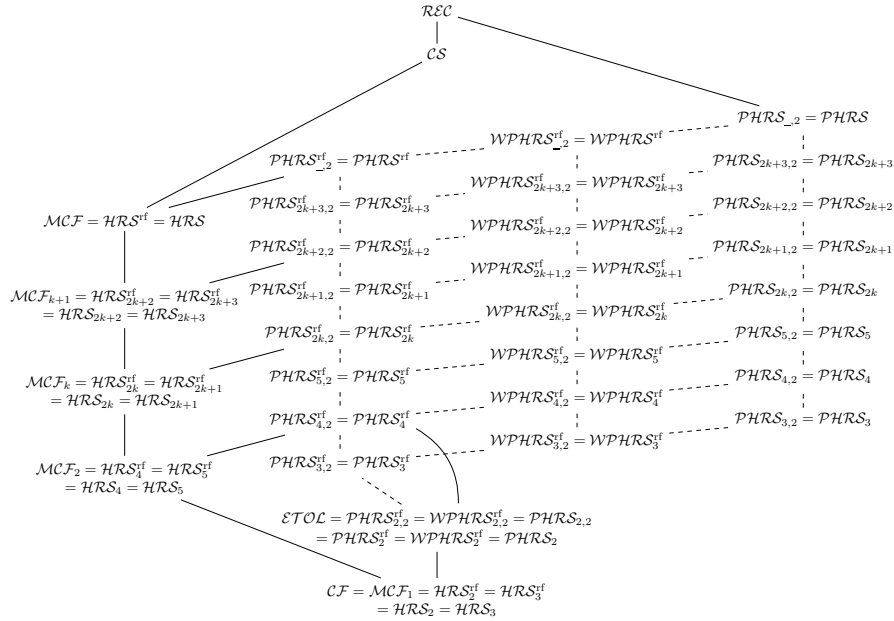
$\mathcal{REC}$

$\mathcal{CS}$

$\mathcal{PHRS}_{\_,2} = \mathcal{PHRS}$

$\mathcal{WPHRS}^{\mathrm{rf}}_{\_,2} = \mathcal{WPHRS}^{\mathrm{rf}}$

$\mathcal{PHRS}^{\mathrm{rf}}_{\_,2} = \mathcal{PHRS}^{\mathrm{rf}}$

$\mathcal{PHRS}_{2k+3,2} = \mathcal{PHRS}_{2k+3}$

$\mathcal{WPHRS}^{\mathrm{rf}}_{2k+3,2} = \mathcal{WPHRS}^{\mathrm{rf}}_{2k+3}$

$\mathcal{PHRS}^{\mathrm{rf}}_{2k+3,2} = \mathcal{PHRS}^{\mathrm{rf}}_{2k+3}$

$\mathcal{PHRS}_{2k+2,2} = \mathcal{PHRS}_{2k+2}$

$\mathcal{MCF} = \mathcal{HRS}^{\mathrm{rf}} = \mathcal{HRS}$

$\mathcal{WPHRS}^{\mathrm{rf}}_{2k+2,2} = \mathcal{WPHRS}^{\mathrm{rf}}_{2k+2}$

$\mathcal{PHRS}^{\mathrm{rf}}_{2k+2,2} = \mathcal{PHRS}^{\mathrm{rf}}_{2k+2}$

$\mathcal{PHRS}_{2k+1,2} = \mathcal{PHRS}_{2k+1}$

$\mathcal{WPHRS}^{\mathrm{rf}}_{2k+1,2} = \mathcal{WPHRS}^{\mathrm{rf}}_{2k+1}$

$\mathcal{MCF}_{k+1} = \mathcal{HRS}^{\mathrm{rf}}_{2k+2} = \mathcal{HRS}^{\mathrm{rf}}_{2k+3} = \mathcal{HRS}_{2k+2} = \mathcal{HRS}_{2k+3}$

$\mathcal{PHRS}^{\mathrm{rf}}_{2k+1,2} = \mathcal{PHRS}^{\mathrm{rf}}_{2k+1}$

$\mathcal{PHRS}_{2k,2} = \mathcal{PHRS}_{2k}$

$\mathcal{WPHRS}^{\mathrm{rf}}_{2k,2} = \mathcal{WPHRS}^{\mathrm{rf}}_{2k}$

$\mathcal{PHRS}^{\mathrm{rf}}_{2k,2} = \mathcal{PHRS}^{\mathrm{rf}}_{2k}$

$\mathcal{PHRS}_{5,2} = \mathcal{PHRS}_{5}$

$\mathcal{MCF}_{k} = \mathcal{HRS}^{\mathrm{rf}}_{2k} = \mathcal{HRS}^{\mathrm{rf}}_{2k+1} = \mathcal{HRS}_{2k} = \mathcal{HRS}_{2k+1}$

$\mathcal{WPHRS}^{\mathrm{rf}}_{5,2} = \mathcal{WPHRS}^{\mathrm{rf}}_{5}$

$\mathcal{PHRS}^{\mathrm{rf}}_{5,2} = \mathcal{PHRS}^{\mathrm{rf}}_{5}$

$\mathcal{PHRS}_{4,2} = \mathcal{PHRS}_{4}$

$\mathcal{WPHRS}^{\mathrm{rf}}_{4,2} = \mathcal{WPHRS}^{\mathrm{rf}}_{4}$

$\mathcal{PHRS}^{\mathrm{rf}}_{4,2} = \mathcal{PHRS}^{\mathrm{rf}}_{4}$

$\mathcal{PHRS}_{3,2} = \mathcal{PHRS}_{3}$

$\mathcal{WPHRS}^{\mathrm{rf}}_{3,2} = \mathcal{WPHRS}^{\mathrm{rf}}_{3}$

$\mathcal{MCF}_{2} = \mathcal{HRS}^{\mathrm{rf}}_{4} = \mathcal{HRS}^{\mathrm{rf}}_{5} = \mathcal{HRS}_{4} = \mathcal{HRS}_{5}$

$\mathcal{PHRS}^{\mathrm{rf}}_{3,2} = \mathcal{PHRS}^{\mathrm{rf}}_{3}$

$\mathcal{ETOL} = \mathcal{PHRS}^{\mathrm{rf}}_{2,2} = \mathcal{WPHRS}^{\mathrm{rf}}_{2,2} = \mathcal{PHRS}_{2,2} = \mathcal{PHRS}^{\mathrm{rf}}_{2} = \mathcal{WPHRS}^{\mathrm{rf}}_{2} = \mathcal{PHRS}_{2}$

$\mathcal{CF} = \mathcal{MCF}_1 = \mathcal{HRS}^{\mathrm{rf}}_{2} = \mathcal{HRS}^{\mathrm{rf}}_{3} = \mathcal{HRS}_2 = \mathcal{HRS}_3$